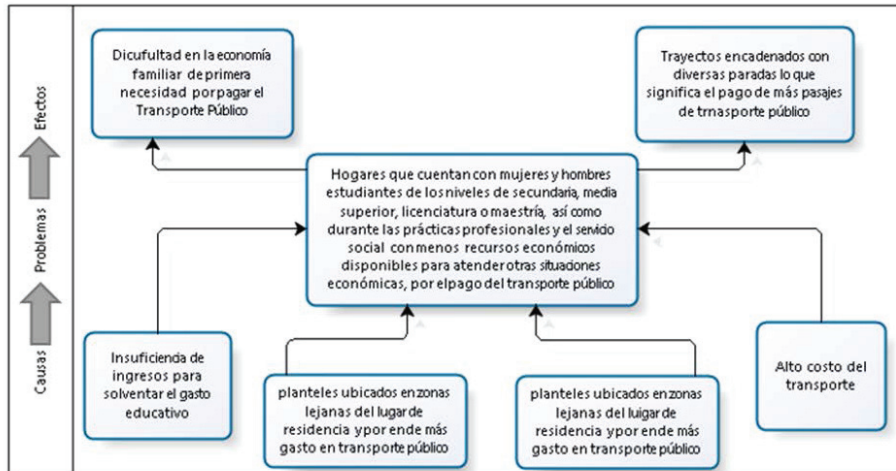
Efectos

Problemas

Causas

Dicufultad en la economía familiar de primera necesidad porpagar el Transporte Público

Trayectos encadenados con diversas paradas lo que significa el pago de más pasajes de trnasporte público

Hogares que cuentan con mujeres y hombres estudiantes de los niveles de secundaria, media superior, licenciatura o maestría, así como durante las prácticas profesionales y el servido social con menos recursos económicos disponibles para atender otras situaciones económicas, por elpago del transporte público

Insuficienda de ingresos para solventar el gasto educativo

planteles ubicados enzonas lejanas del lugar de residencia ypor ende más gasto en transporte público

planteles ubicados enzonas lejanas del luigar de residencia ypor ende más gasto en transporte público

Alto costo del transporte